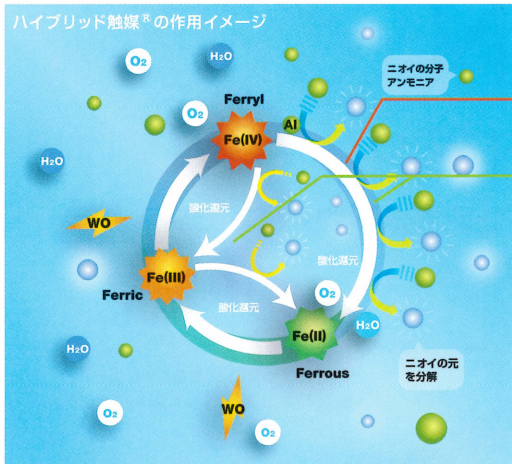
ハイブリッド触媒$^{®}$の作用イメージ

$O_2$

$H_2O$

$O_2$

Ferryl

Fe(IV)

Al

ニオイの分子
アンモニア

$H_2O$

WO

酸化還元

酸化還元

Fe(III)

Ferric

酸化還元

$O_2$

Fe(II)

$H_2O$

Ferrous

$H_2O$

ニオイの元
を分解

WO

$O_2$

$O_2$